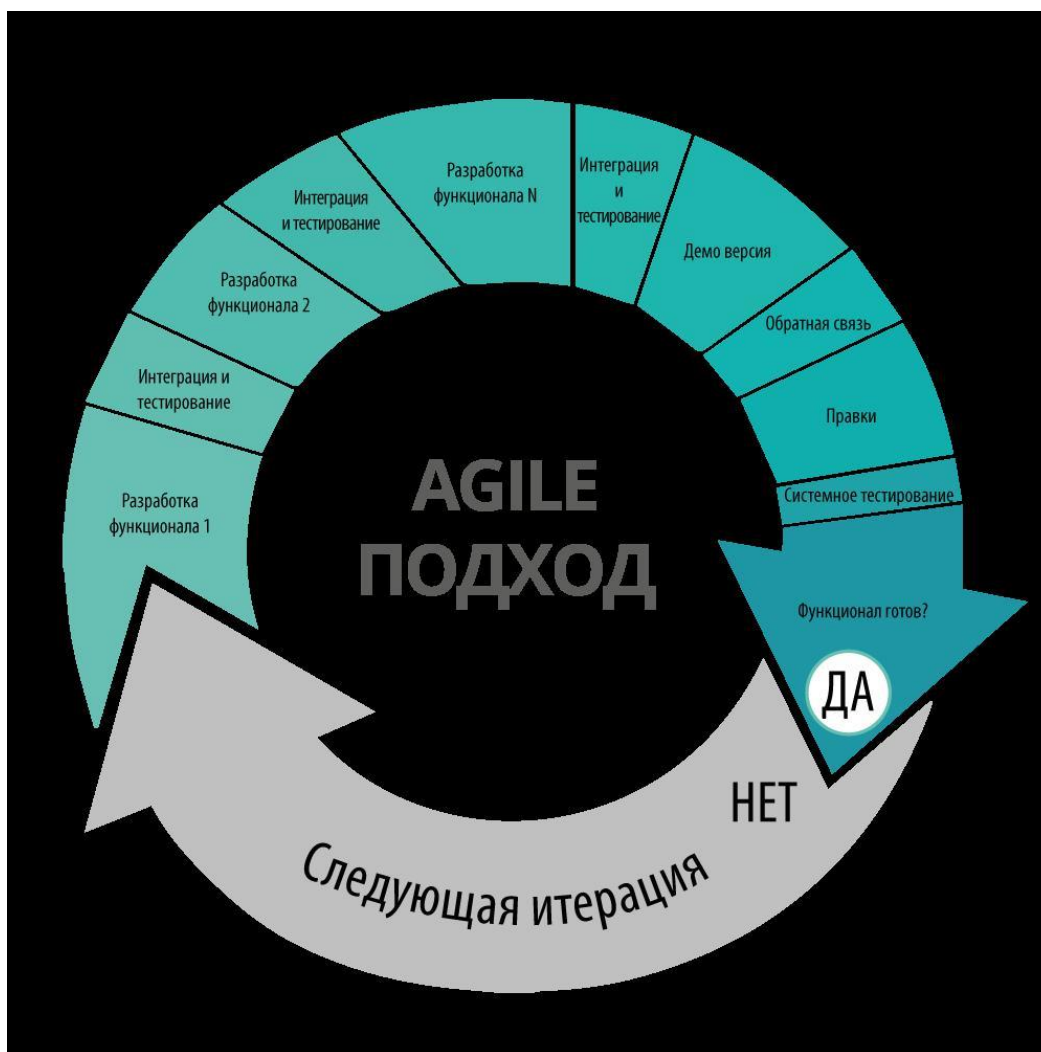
AGILE
ПОДХОД

Разработка функционала 1

Интеграция и тестирование

Разработка функционала 2

Интеграция и тестирование

Разработка функционала N

Интеграция и тестирование

Демо версия

Обратная связь

Правки

Системное тестирование

Функционал готов?

ДА

НЕТ

Следующая итерация